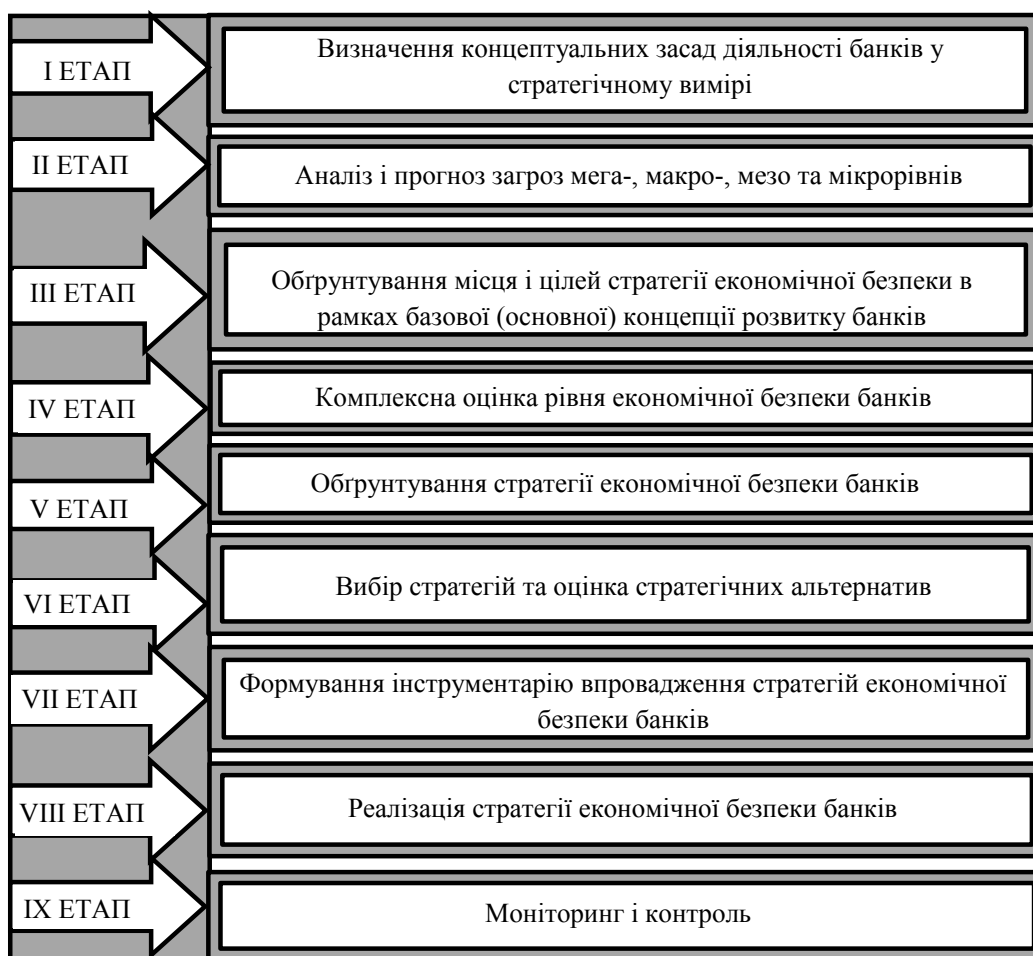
I ЕТАП

Визначення концептуальних засад діяльності банків у стратегічному вимірі

II ЕТАП

Аналіз і прогноз загроз мега-, макро-, мезо та мікрорівнів

III ЕТАП

Обґрунтування місця і цілей стратегії економічної безпеки в рамках базової (основної) концепції розвитку банків

IV ЕТАП

Комплексна оцінка рівня економічної безпеки банків

V ЕТАП

Обґрунтування стратегії економічної безпеки банків

VI ЕТАП

Вибір стратегій та оцінка стратегічних альтернатив

VII ЕТАП

Формування інструментарію впровадження стратегій економічної безпеки банків

VIII ЕТАП

Реалізація стратегії економічної безпеки банків

IX ЕТАП

Моніторинг і контроль